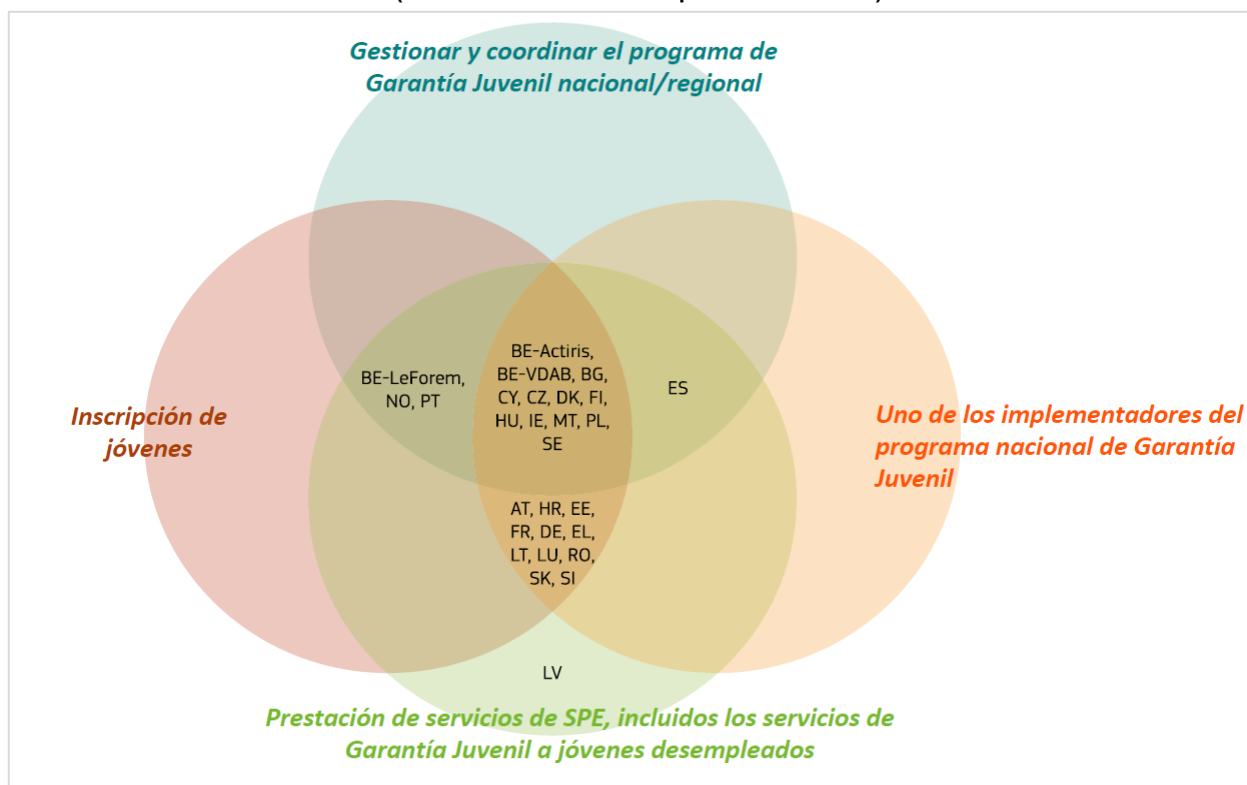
Gestionar y coordinar el programa de Garantía Juvenil nacional/regional

Inscripción de jóvenes

Uno de los implementadores del programa nacional de Garantía Juvenil

BE-LeForem, NO, PT

BE-Actiris, BE-VDAB, BG, CY, CZ, DK, FI, HU, IE, MT, PL, SE

ES

AT, HR, EE, FR, DE, EL, LT, LU, RO, SK, SI

LV

Prestación de servicios de SPE, incluidos los servicios de Garantía Juvenil a jóvenes desempleados